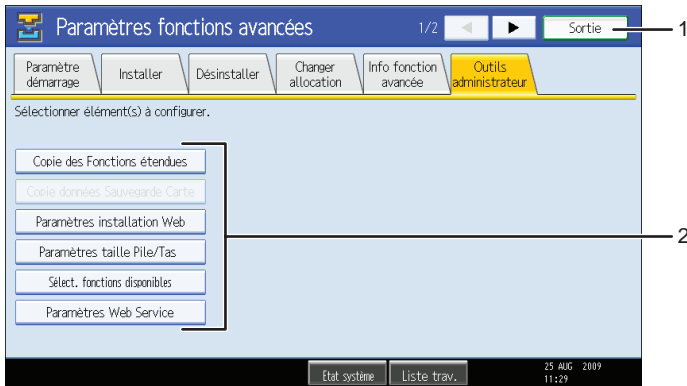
Paramètres fonctions avancées

1/2

Sortie

1

Paramètre démarrage

Installer

Désinstaller

Changer allocation

Info fonction avancée

Outils administrateur

Sélectionner élément(s) à configurer.

Copie des Fonctions étendues

Copie données Sauvegarde Carte

Paramètres installation Web

Paramètres taille Pile/Tas

Sélect. fonctions disponibles

Paramètres Web Service

2

Etat système

Liste trav.

25 AUG 2009
11:29